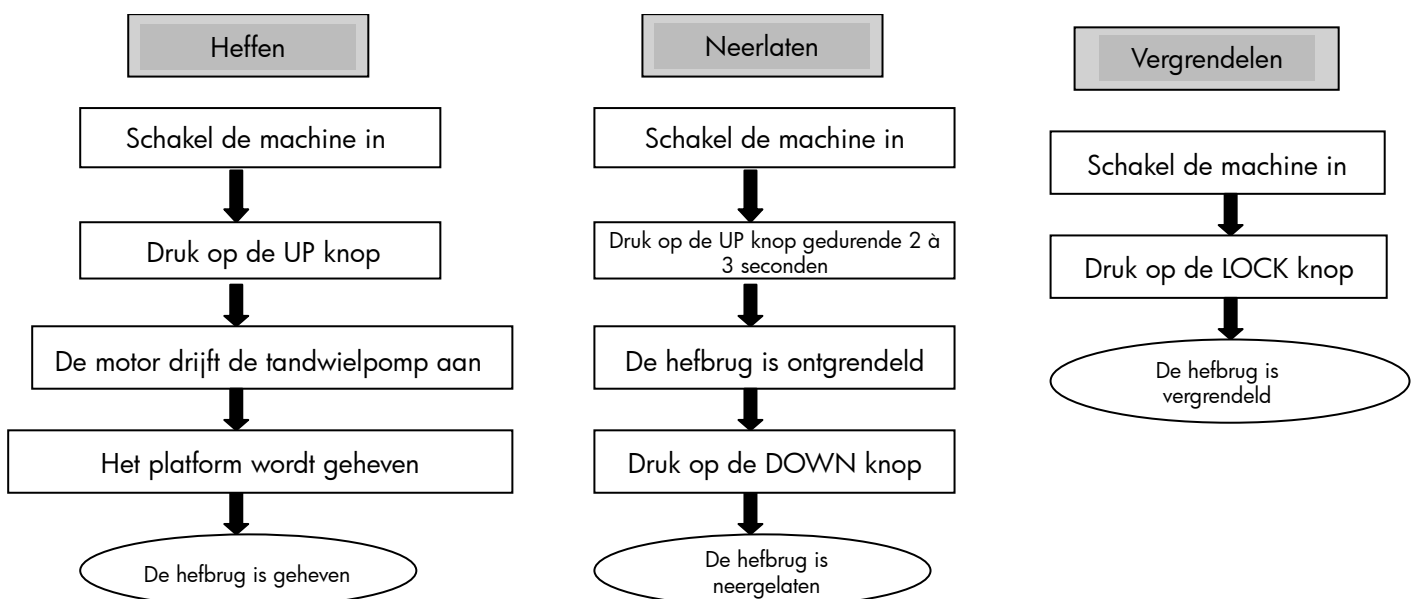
Heffen

Schakel de machine in

Druk op de UP knop

De motor drijft de tandwielpomp aan

Het platform wordt geheven

De hefbrug is geheven

Neerlaten

Schakel de machine in

Druk op de UP knop gedurende 2 à 3 seconden

De hefbrug is ontgrendeld

Druk op de DOWN knop

De hefbrug is neergelaten

Vergrendelen

Schakel de machine in

Druk op de LOCK knop

De hefbrug is vergrendeld